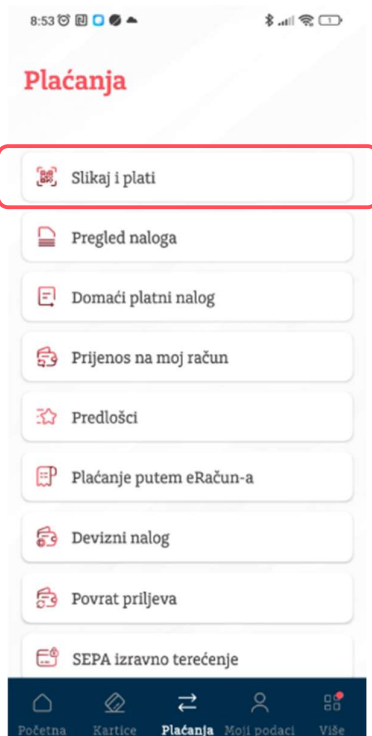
8:53

Plaćanja

Slikaj i plati

Pregled naloga

Domaći platni nalog

Prijenos na moj račun

Predlošci

Plaćanje putem eRačun-a

Devizni nalog

Povrat priljeva

SEPA izravno terećenje

Početna
Kartice
Plaćanja
Moji podaci
Više